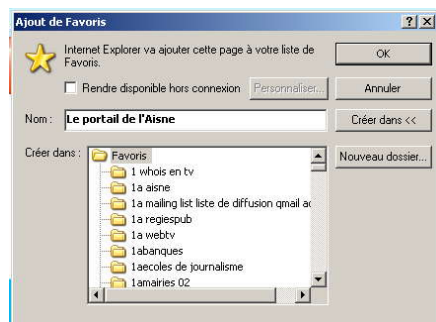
Ajout de Favoris

?
X

Internet Explorer va ajouter cette page à votre liste de Favoris.

OK

Rendre disponible hors connexion

Personnaliser...

Annuler

Nom :
Le portail de l'Aisne

Créer dans <<

Créer dans :

Favoris
1 whois en tv
1a aisne
1a mailing list liste de diffusion qmail a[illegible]
1a regiespub
1a webtv
1abanques
1aecoles de journalisme
1amairies 02

Nouveau dossier...